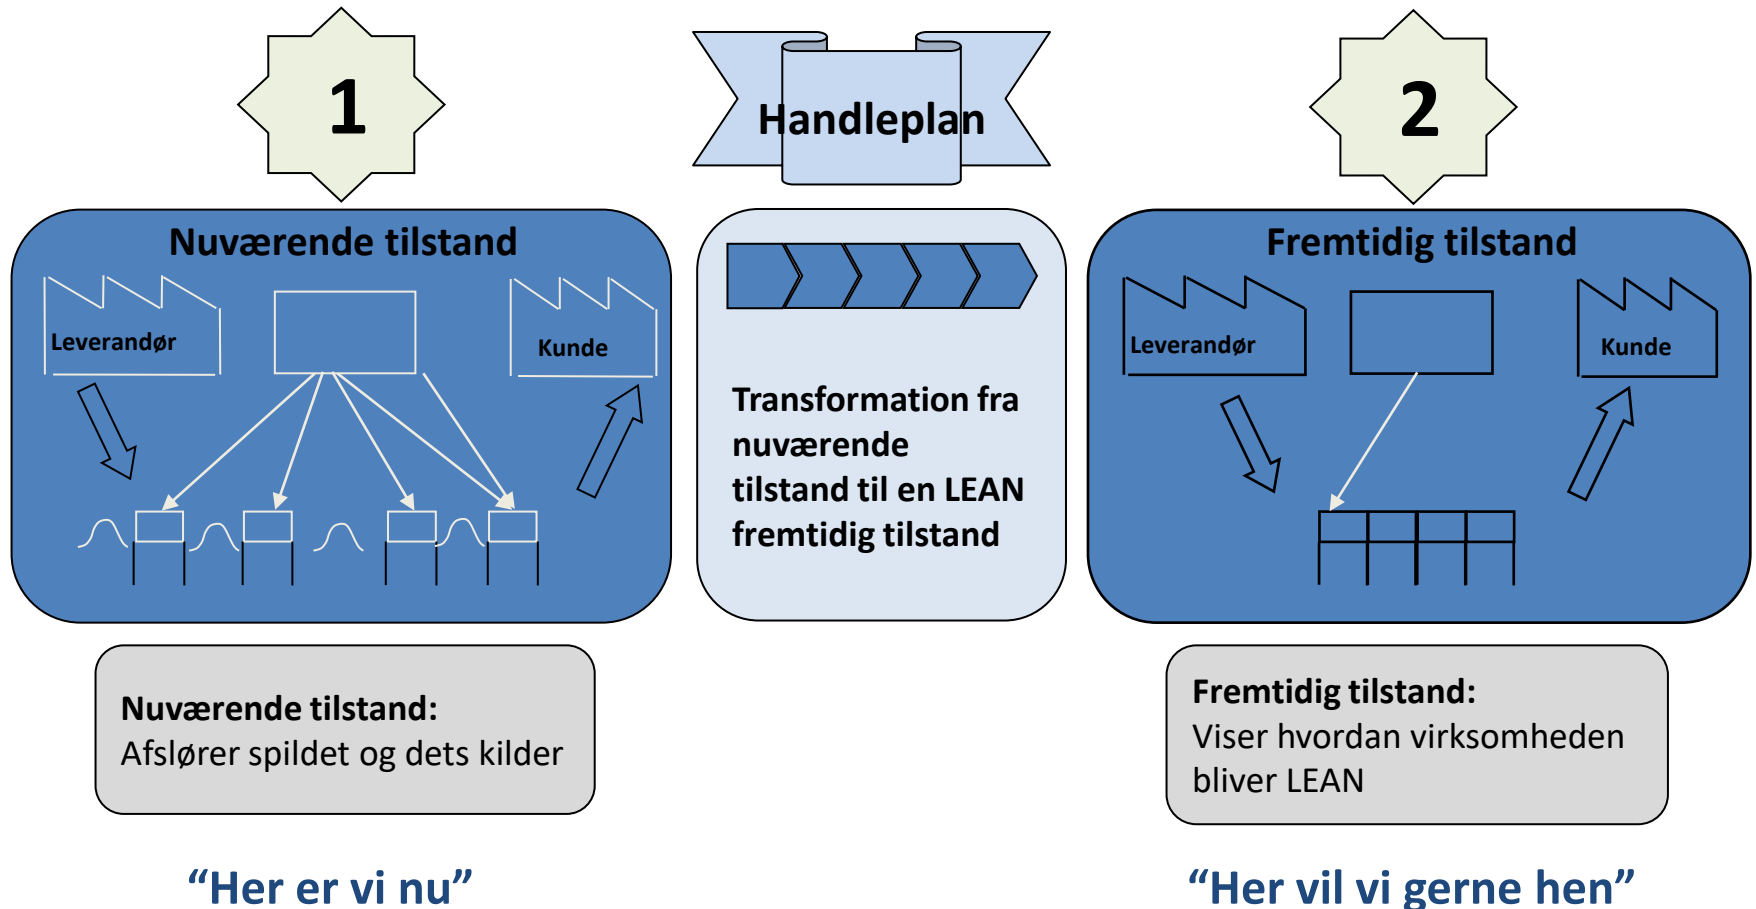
1

Handleplan

2

Nuværende tilstand

Leverandør

Kunde

Transformation fra nuværende tilstand til en LEAN fremtidig tilstand

Fremtidig tilstand

Leverandør

Kunde

Nuværende tilstand:
Afslører spildet og dets kilder

Fremtidig tilstand:
Viser hvordan virksomheden bliver LEAN

“Her er vi nu”

“Her vil vi gerne hen”